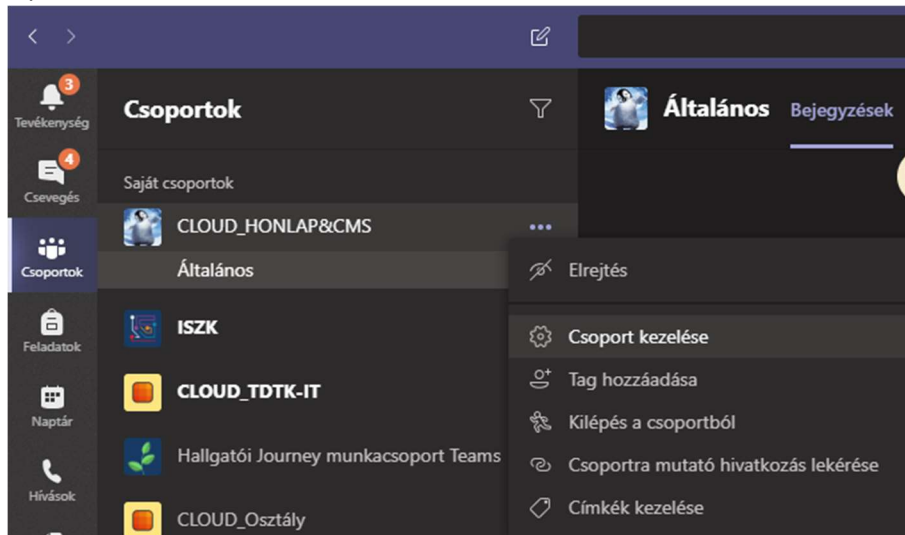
3
Tevékenység
4
Csevegés
Csoportok
Feladatok
Naptár
Hívások

Csoportok

Saját csoportok
CLOUD_HONLAP&CMS
•••
Általános
ISZK
CLOUD_TDTK-IT
Hallgatói Journey munkacsoport Teams
CLOUD_Osztály

Általános
Bejegyzések

Elrejtés
Csoport kezelése
Tag hozzáadása
Kilépés a csoportból
Csoportra mutató hivatkozás lekérése
Címkék kezelése